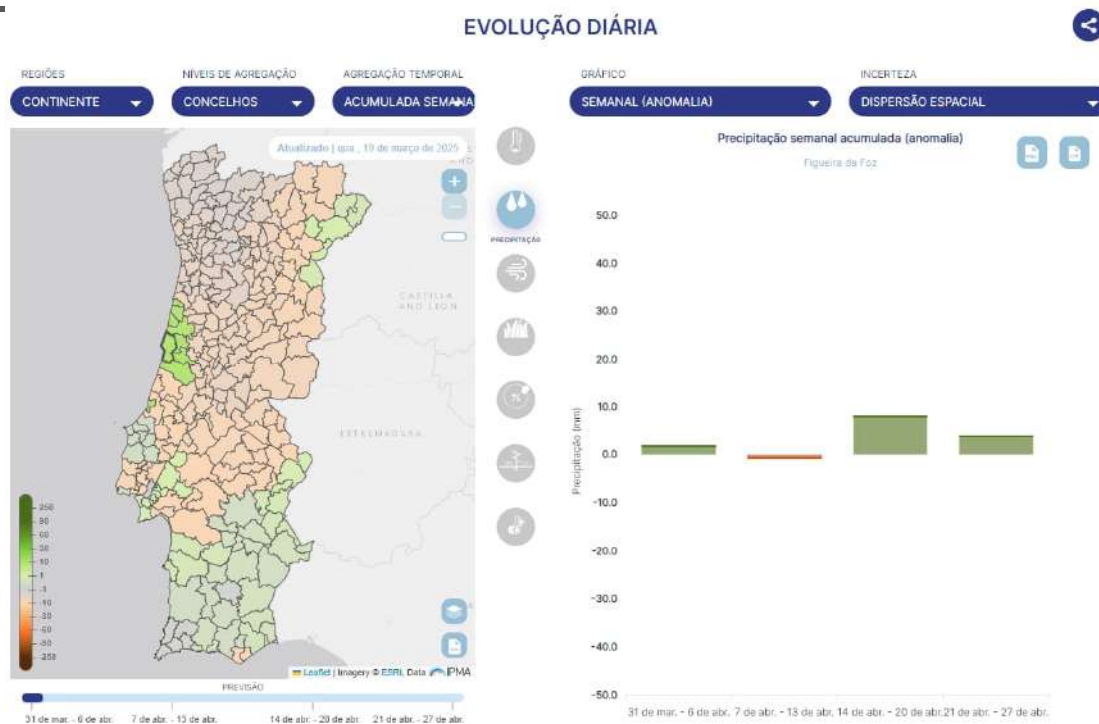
EVOLUÇÃO DIÁRIA

REGIÕES
CONTINENTE
NÍVEIS DE AGREGAÇÃO
CONCELHOS
AGREGAÇÃO TEMPORAL
ACUMULADA SEMANA
GRÁFICO
SEMANAL (ANOMALIA)
INCERTEZA
DISPERSÃO ESPACIAL

Atualizado | qua., 19 de março de 2025

CASTILLA Y LEÓN
EXTREMADURA

PRECIPITAÇÃO

250
90
60
30
10
1
-1
-10
-30
-60
-90
-250

Leaflet | Imagery © ESRI, Data IPMA

PREVISÃO
31 de mar. - 6 de abr. 7 de abr. - 13 de abr. 14 de abr. - 20 de abr. 21 de abr. - 27 de abr.

Precipitação semanal acumulada (anomalia)
Figueira da Foz

Precipitação (mm)
50.0
40.0
30.0
20.0
10.0
0.0
-10.0
-20.0
-30.0
-40.0
-50.0

31 de mar. - 6 de abr. 7 de abr. - 13 de abr. 14 de abr. - 20 de abr. 21 de abr. - 27 de abr.